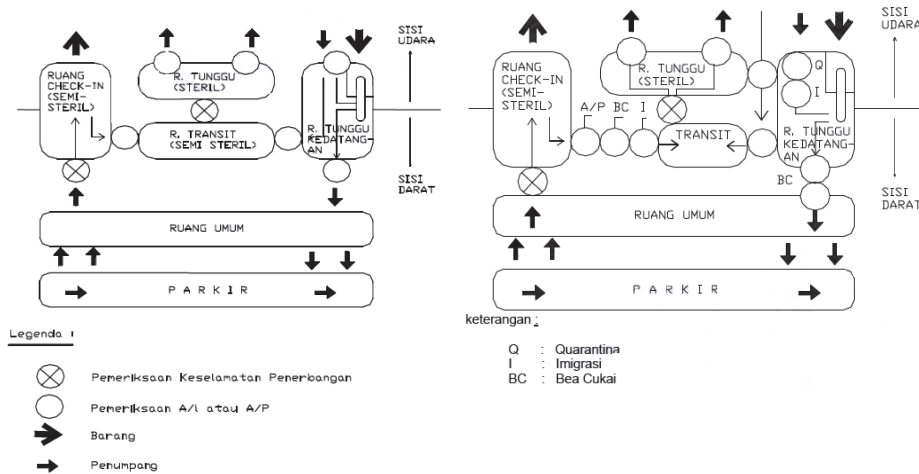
RUANG CHECK-IN (SEMI-STERIL)

R. TUNGGU (STERIL)

R. TRANSIT (SEMI STERIL)

R. TUNGGU KEDATANG-AN

SISI UDARA

SISI DARAT

RUANG UMUM

P A R K I R

Legenda :

Pemeriksaan Keselamatan Penerbangan

Pemeriksaan A/I atau A/P

Barang

Penumpang

RUANG CHECK-IN (SEMI-STERIL)

R. TUNGGU (STERIL)

A/P BC I

TRANSIT

Q

I

R. TUNGGU KEDATANG-AN

BC

SISI UDARA

SISI DARAT

RUANG UMUM

P A R K I R

keterangan :

Q : Quarantina
I : Imigrasi
BC : Bea Cukai